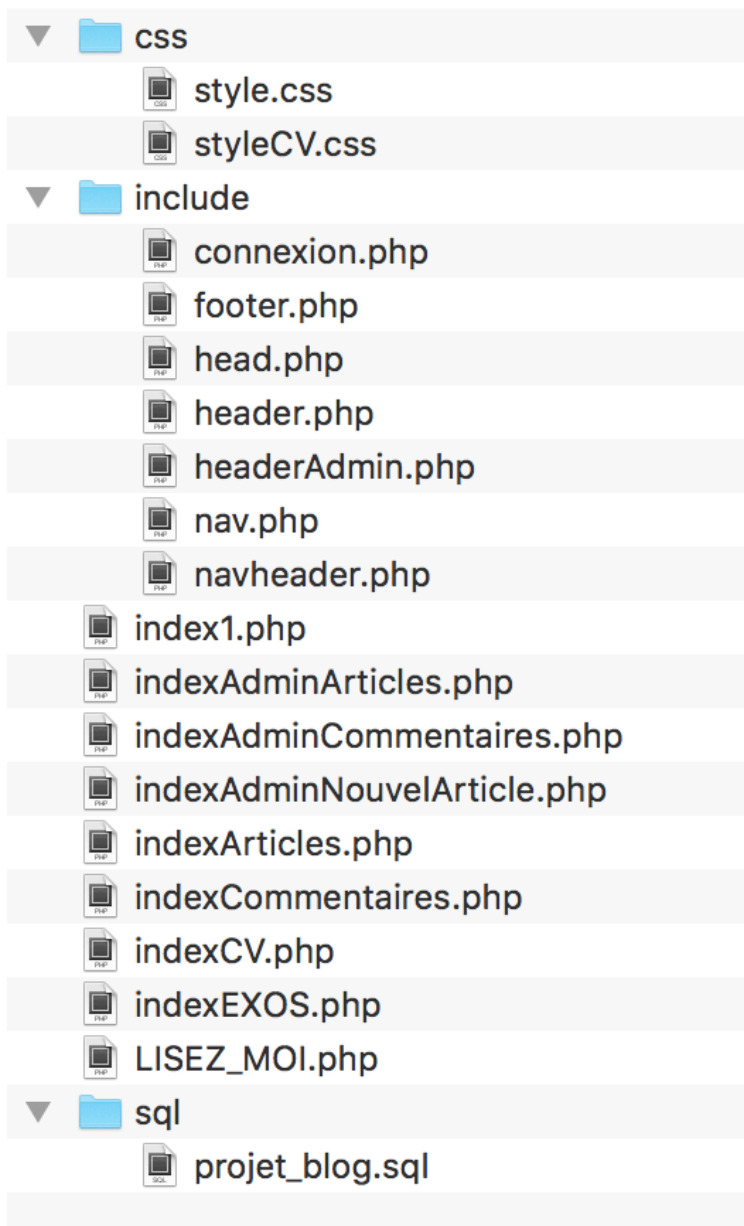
css
CSS style.css
CSS styleCV.css
include
PHP connexion.php
PHP footer.php
PHP head.php
PHP header.php
PHP headerAdmin.php
PHP nav.php
PHP navheader.php
PHP index1.php
PHP indexAdminArticles.php
PHP indexAdminCommentaires.php
PHP indexAdminNouvelArticle.php
PHP indexArticles.php
PHP indexCommentaires.php
PHP indexCV.php
PHP indexEXOS.php
PHP LISEZ_MOI.php
sql
SQL projet_blog.sql